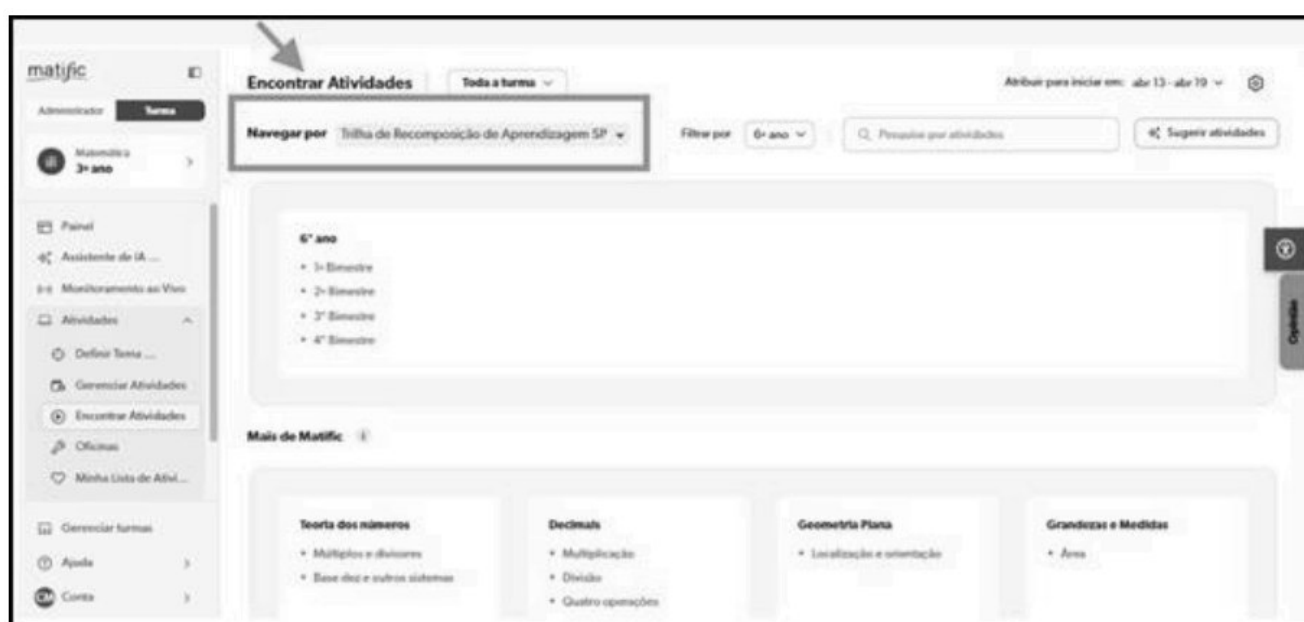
matific

Administrador Turma

Matemática
3º ano

Painel
Assistente de IA ...
Monitoramento ao Vivo
Atividades
Definir Tema ...
Gerenciar Atividades
Encontrar Atividades
Oficinas
Minha Lista de Ativi...
Gerenciar turmas
Ajuda
Conta

Encontrar Atividades Toda a turma

Atribuir para iniciar em: abr 13 - abr 19

Navegar por Trilha de Recomposição de Aprendizagem SP

Filtrar por 6º ano

Pesquise por atividades

Sugerir atividades

6º ano
• 1º Bimestre
• 2º Bimestre
• 3º Bimestre
• 4º Bimestre

Opiniões

Mais de Matific

Teoria dos números
• Múltiplos e divisores
• Base dez e outros sistemas

Decimais
• Multiplicação
• Divisão
• Quatro operações

Geometria Plana
• Localização e orientação

Grandezas e Medidas
• Área